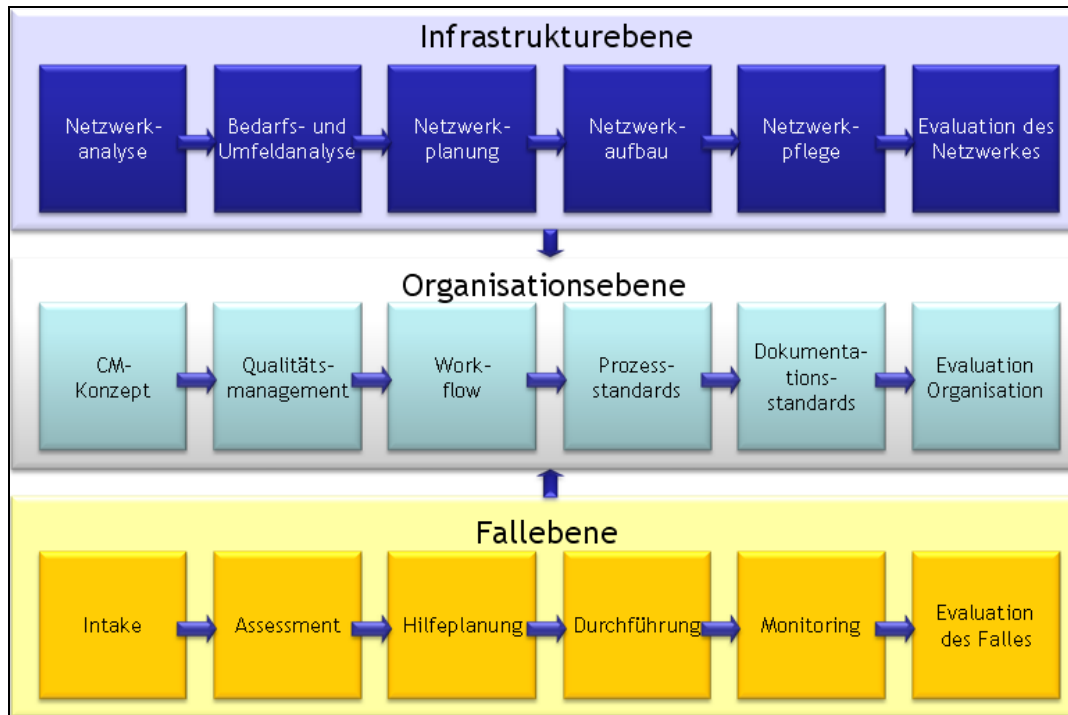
Infrastrukturebene

Netzwerkanalyse

Bedarfs- und Umfeldanalyse

Netzwerkplanung

Netzwerkaufbau

Netzwerkpflege

Evaluation des Netzwerkes

Organisationsebene

CM-Konzept

Qualitätsmanagement

Workflow

Prozessstandards

Dokumentationsstandards

Evaluation Organisation

Fallebene

Intake

Assessment

Hilfeplanung

Durchführung

Monitoring

Evaluation des Falles